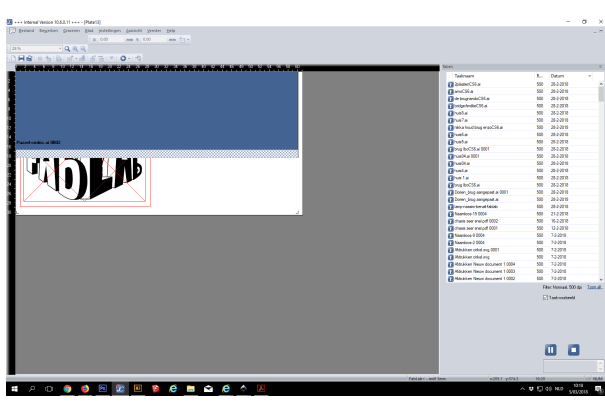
---- Internet Versie 10.6.0.11 ---- - [Plate13]

Bestand Bewerken Groeperen Beeld Instellingen Aanzicht Venster Help

Paneel wordt geladen

Taken

| Taaknaam | R... | Datum |
|---|---|---|
| ZeilaCS6.ai | 500 | 28-2-2016 |
| amoC56.ai | 500 | 28-2-2016 |
| dierlegaandeCS6.ai | 500 | 28-2-2016 |
| bridgefeedleC56.ai | 500 | 28-2-2016 |
| hus9.ai | 500 | 28-2-2016 |
| hus7.ai | 500 | 28-2-2016 |
| mirca-houtbrug.enzoC56.ai | 500 | 28-2-2016 |
| hus6.ai | 500 | 28-2-2016 |
| hus5.ai | 500 | 28-2-2016 |
| brug.lloC56.ai 0001 | 500 | 28-2-2016 |
| hus04.ai 0001 | 500 | 28-2-2016 |
| hus04.ai | 500 | 28-2-2016 |
| hus4.ai | 500 | 28-2-2016 |
| hus 1.ai | 500 | 28-2-2016 |
| brug.lloC56.ai | 500 | 28-2-2016 |
| Zonen_brug.aangepast.ai 0001 | 500 | 28-2-2016 |
| Zonen_brug.aangepast.ai | 500 | 28-2-2016 |
| amy-naamkeramiekdc | 500 | 28-2-2016 |
| Naambox 15 0004 | 500 | 21-2-2016 |
| chasse.seer.anetpdf 0002 | 500 | 16-2-2016 |
| chasse.seer.anetpdf 0001 | 500 | 12-2-2016 |
| Naambox 8 0004 | 500 | 7-2-2016 |
| Naambox 2 0004 | 500 | 7-2-2016 |
| Afdrukken cirkel.svg 0001 | 500 | 7-2-2016 |
| Afdrukken cirkel.svg | 500 | 7-2-2016 |
| Afdrukken Nieuw document 1 0004 | 500 | 7-2-2016 |
| Afdrukken Nieuw document 1 0003 | 500 | 7-2-2016 |
| Afdrukken Nieuw document 1 0002 | 500 | 7-2-2016 |

Filter: Normaal, 500 dpi Toon alle

Toon voorbeeld

10:14
5/03/2016